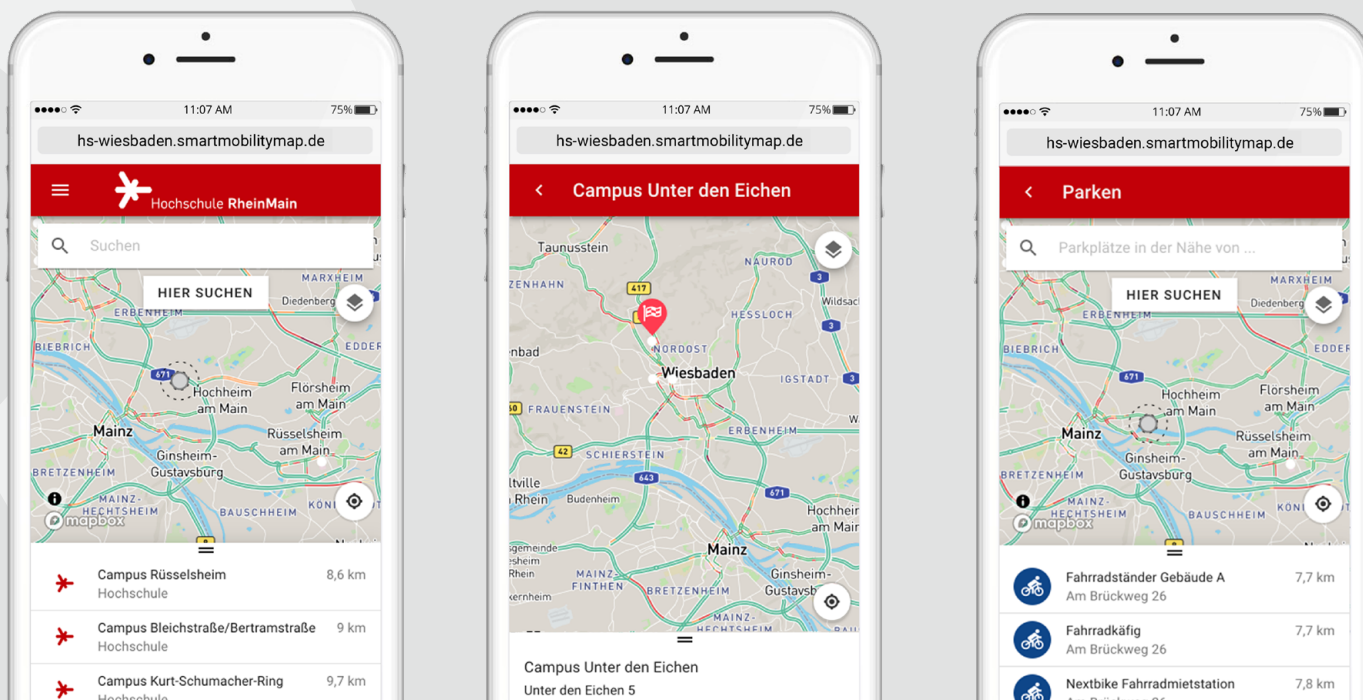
11:07 AM 75%

hs-wiesbaden.smartmobilitymap.de

Hochschule RheinMain

Suchen

HIER SUCHEN

MARXHEIM
Diedenberg
ERBENHEIM
BIEBRICH
EDDER
671
Hochheim am Main
Flörsheim am Main
Mainz
Rüsselsheim am Main
BRETZENHEIM
Ginsheim-Gustavsburg
MAINZ-HECHTSHEIM
BAUSCHHEIM
KÖNI
mapbox

Campus Rüsselsheim
Hochschule
8,6 km

Campus Bleichstraße/Bertramstraße
Hochschule
9 km

Campus Kurt-Schumacher-Ring
Hochschule
9,7 km

11:07 AM 75%

hs-wiesbaden.smartmobilitymap.de

Campus Unter den Eichen

Taunusstein
NAUROD
417
3
ZENHAHN
Wildsach
HESSLOCH
nbad
NORDOST
Wiesbaden
IGSTADT
3
50
FRAUENSTEIN
ERBENHEIM
42
SCHIERSTEIN
ltville
643
671
Rhein
Budenheim
Hochheim am Mair
Mainz
sgemeinde
Rhein
MAINZ-FINTHEN
Ginsheim-Gustavsbu
BRETZENHEIM
MAINZ-HECHTSHEIM
ernheim

Campus Unter den Eichen
Unter den Eichen 5

11:07 AM 75%

hs-wiesbaden.smartmobilitymap.de

Parken

Parkplätze in der Nähe von ...

HIER SUCHEN

MARXHEIM
Diedenberg
ERBENHEIM
BIEBRICH
EDDER
671
Hochheim am Main
Flörsheim am Main
Mainz
Rüsselsheim am Main
BRETZENHEIM
Ginsheim-Gustavsburg
MAINZ-HECHTSHEIM
BAUSCHHEIM
KÖNI
mapbox

Fahrradständer Gebäude A
Am Brückweg 26
7,7 km

Fahrradkäfig
Am Brückweg 26
7,7 km

Nextbike Fahrradmietstation
7,8 km